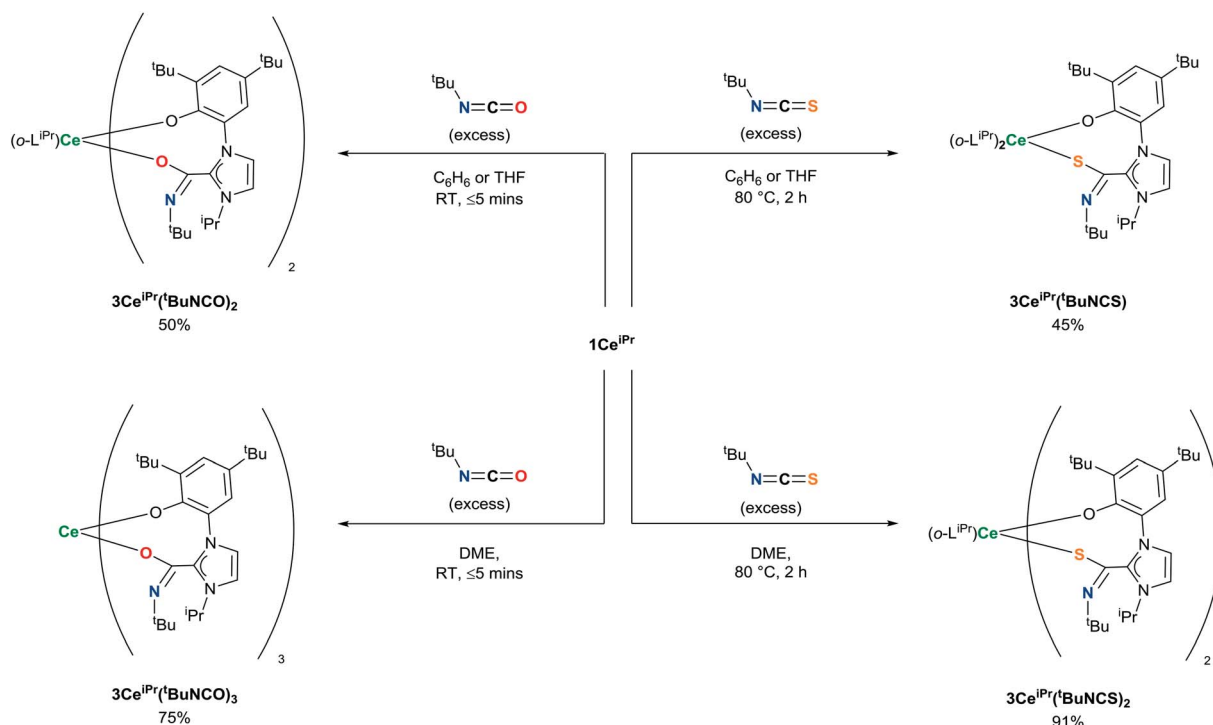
$^{t}$Bu $^{t}$Bu (o-L$^{iPr}$)Ce O O N N N $^{t}$Bu $^{i}$Pr 2

3Ce$^{iPr}$($^{t}$BuNCO)$_2$
50%

$^{t}$Bu N=C=O
(excess)

$C_6H_6$ or THF
RT, ≤5 mins

$^{t}$Bu N=C=S
(excess)

$C_6H_6$ or THF
80 °C, 2 h

$^{t}$Bu $^{t}$Bu (o-L$^{iPr}$)$_2$Ce O S N N N $^{t}$Bu $^{i}$Pr

3Ce$^{iPr}$($^{t}$BuNCS)
45%

1Ce$^{iPr}$

$^{t}$Bu $^{t}$Bu Ce O O N N N $^{t}$Bu $^{i}$Pr 3

3Ce$^{iPr}$($^{t}$BuNCO)$_3$
75%

$^{t}$Bu N=C=O
(excess)

DME,
RT, ≤5 mins

$^{t}$Bu N=C=S
(excess)

DME,
80 °C, 2 h

$^{t}$Bu $^{t}$Bu (o-L$^{iPr}$)Ce O S N N N $^{t}$Bu $^{i}$Pr 2

3Ce$^{iPr}$($^{t}$BuNCS)$_2$
91%